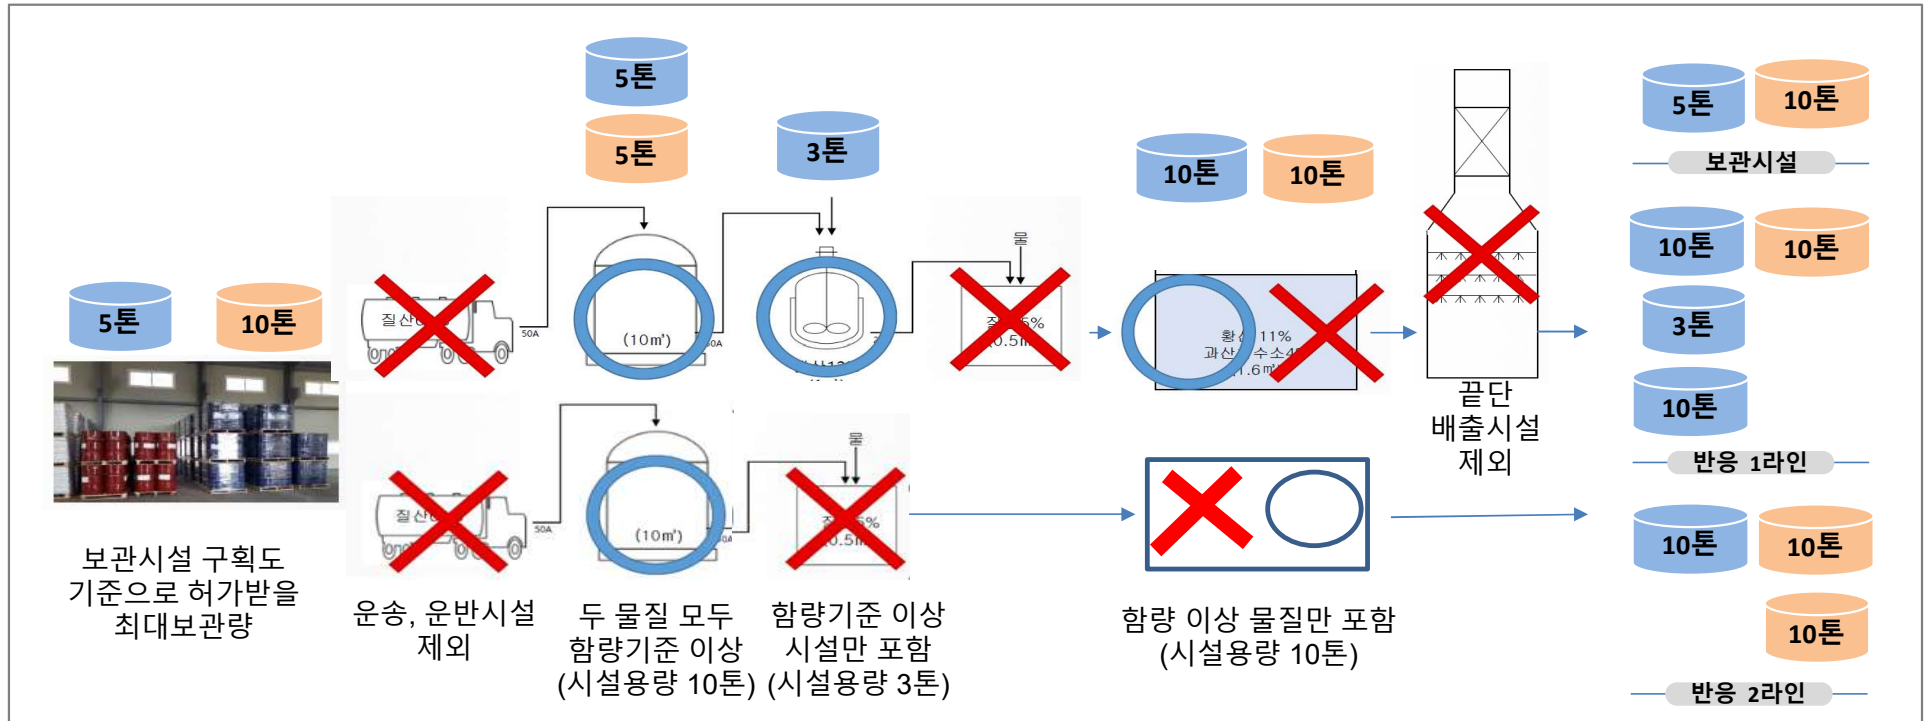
5톤

5톤

3톤

10톤

10톤

5톤

10톤

보관시설

10톤

10톤

3톤

10톤

반응 1라인

10톤

10톤

10톤

반응 2라인

5톤

10톤

질산

50A

(10㎥)

물

황산 11%
과산화수소4
1.6㎥

끝단
배출시설
제외

질산

50A

(10㎥)

물

보관시설 구획도 기준으로 허가받을 최대보관량

운송, 운반시설 제외

두 물질 모두 함량기준 이상 (시설용량 10톤)

함량기준 이상 시설만 포함 (시설용량 3톤)

함량 이상 물질만 포함 (시설용량 10톤)